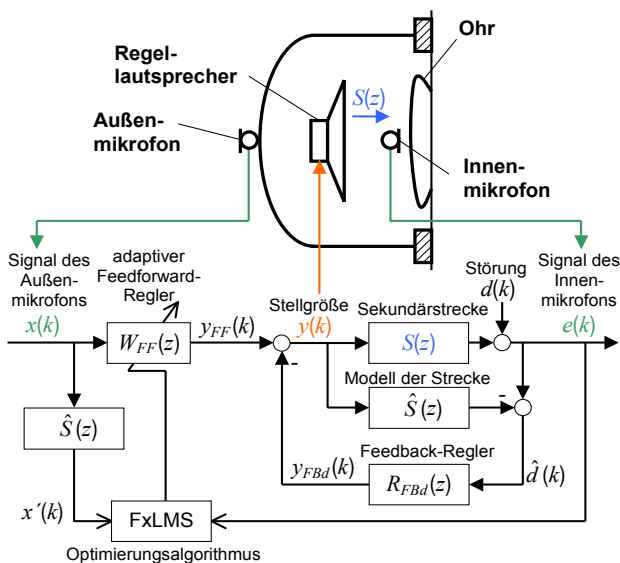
Regellautsprecher

Ohr

$S(z)$

Außenmikrofon

Innenmikrofon

Signal des Außenmikrofons

adaptiver Feedforward-Regler

Stellgröße

Störung $d(k)$

Signal des Innenmikrofons

$x(k)$

$W_{FF}(z)$

$y_{FF}(k)$

$y(k)$

Sekundärstrecke

$S(z)$

$e(k)$

-

Modell der Strecke

$\hat{S}(z)$

-

$\hat{S}(z)$

Feedback-Regler

$y_{FBd}(k)$

$R_{FBd}(z)$

$\hat{d}(k)$

$x'(k)$

FxLMS

Optimierungsalgorithmus